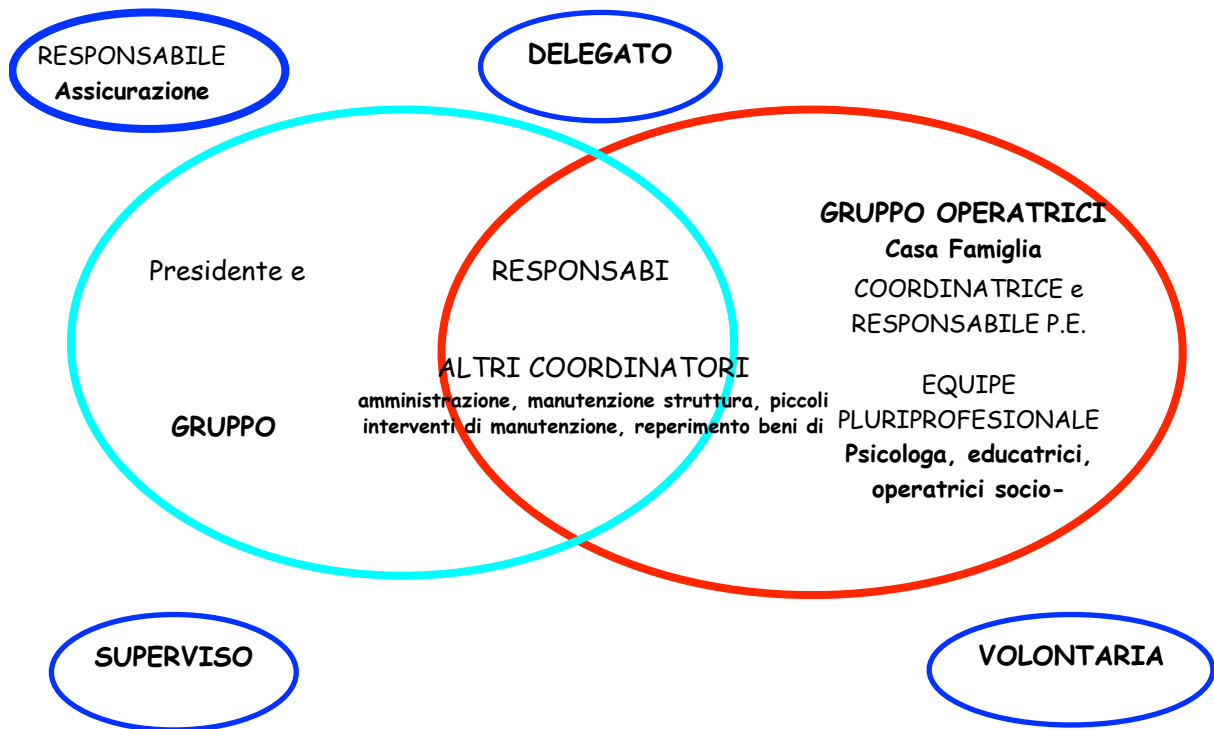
RESPONSABILE
Assicurazione

DELEGATO

Presidente e

GRUPPO

RESPONSABI

ALTRI COORDINATORI
amministrazione, manutenzione struttura, piccoli interventi di manutenzione, reperimento beni di

GRUPPO OPERATRICI
Casa Famiglia
COORDINATRICE e RESPONSABILE P.E.

EQUIPE PLURIPROFESIONALE
Psicologa, educatrici, operatrici socio-

SUPERVISO

VOLONTARIA